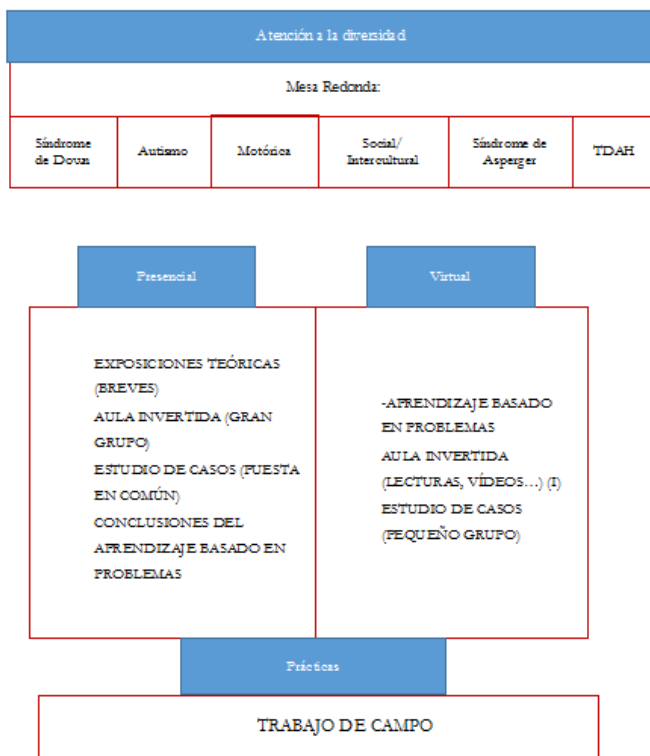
Atención a la diversidad

Mesa Redonda:

| Síndrome de Down | Autismo | Motórica | Social/ Intercultural | Síndrome de Asperger | TDAH |
|---|---|---|---|---|---|

Presencial

EXPOSICIONES TEÓRICAS (BREVES)
AULA INVERTIDA (GRAN GRUPO)
ESTUDIO DE CASOS (PUESTA EN COMÚN)
CONCLUSIONES DEL APRENDIZAJE BASADO EN PROBLEMAS

Virtual

-APRENDIZAJE BASADO EN PROBLEMAS
AULA INVERTIDA (LECTURAS, VÍDEOS…) (I)
ESTUDIO DE CASOS (PEQUEÑO GRUPO)

Prácticas

TRABAJO DE CAMPO